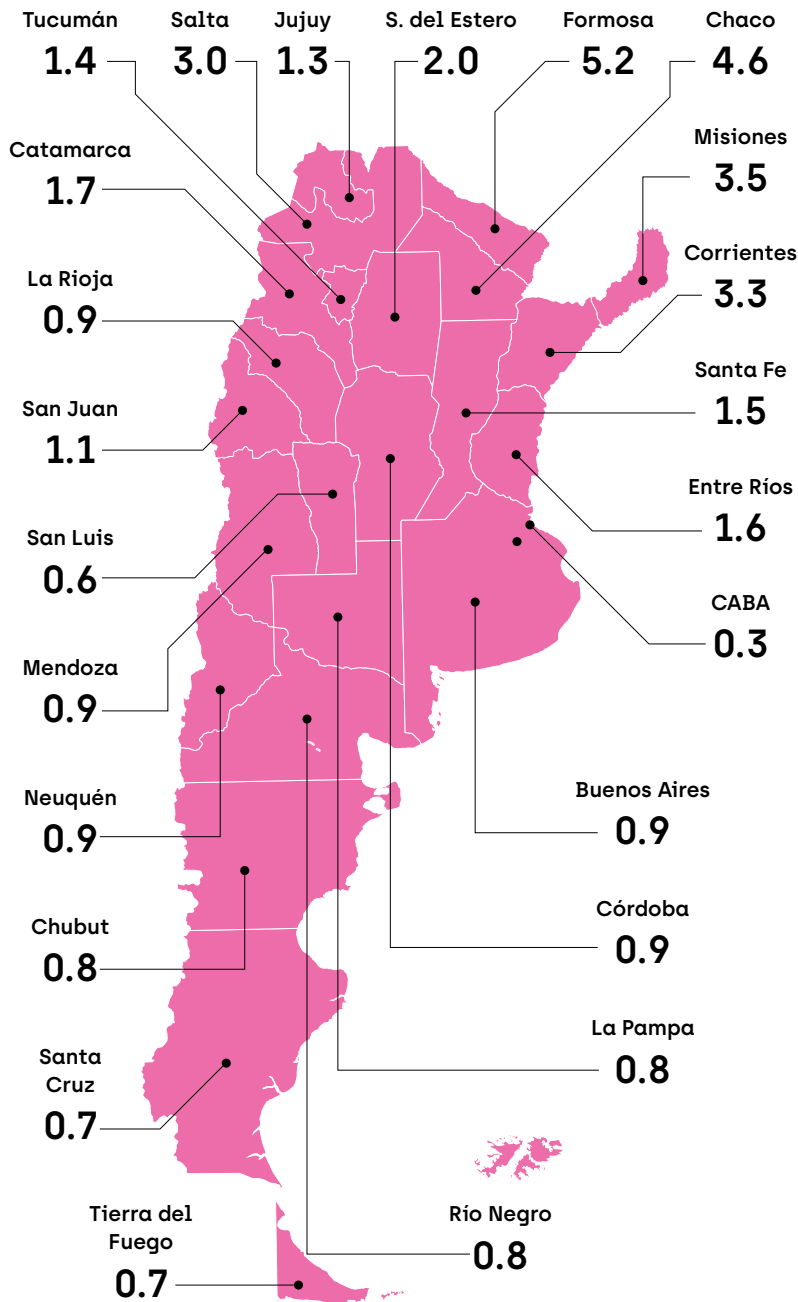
Tucumán
1.4

Salta
3.0

Jujuy
1.3

S. del Estero
2.0

Formosa
5.2

Chaco
4.6

Catamarca
1.7

Misiones
3.5

Corrientes
3.3

La Rioja
0.9

Santa Fe
1.5

San Juan
1.1

Entre Ríos
1.6

San Luis
0.6

CABA
0.3

Mendoza
0.9

Neuquén
0.9

Buenos Aires
0.9

Chubut
0.8

Córdoba
0.9

La Pampa
0.8

Santa Cruz
0.7

Tierra del Fuego
0.7

Río Negro
0.8